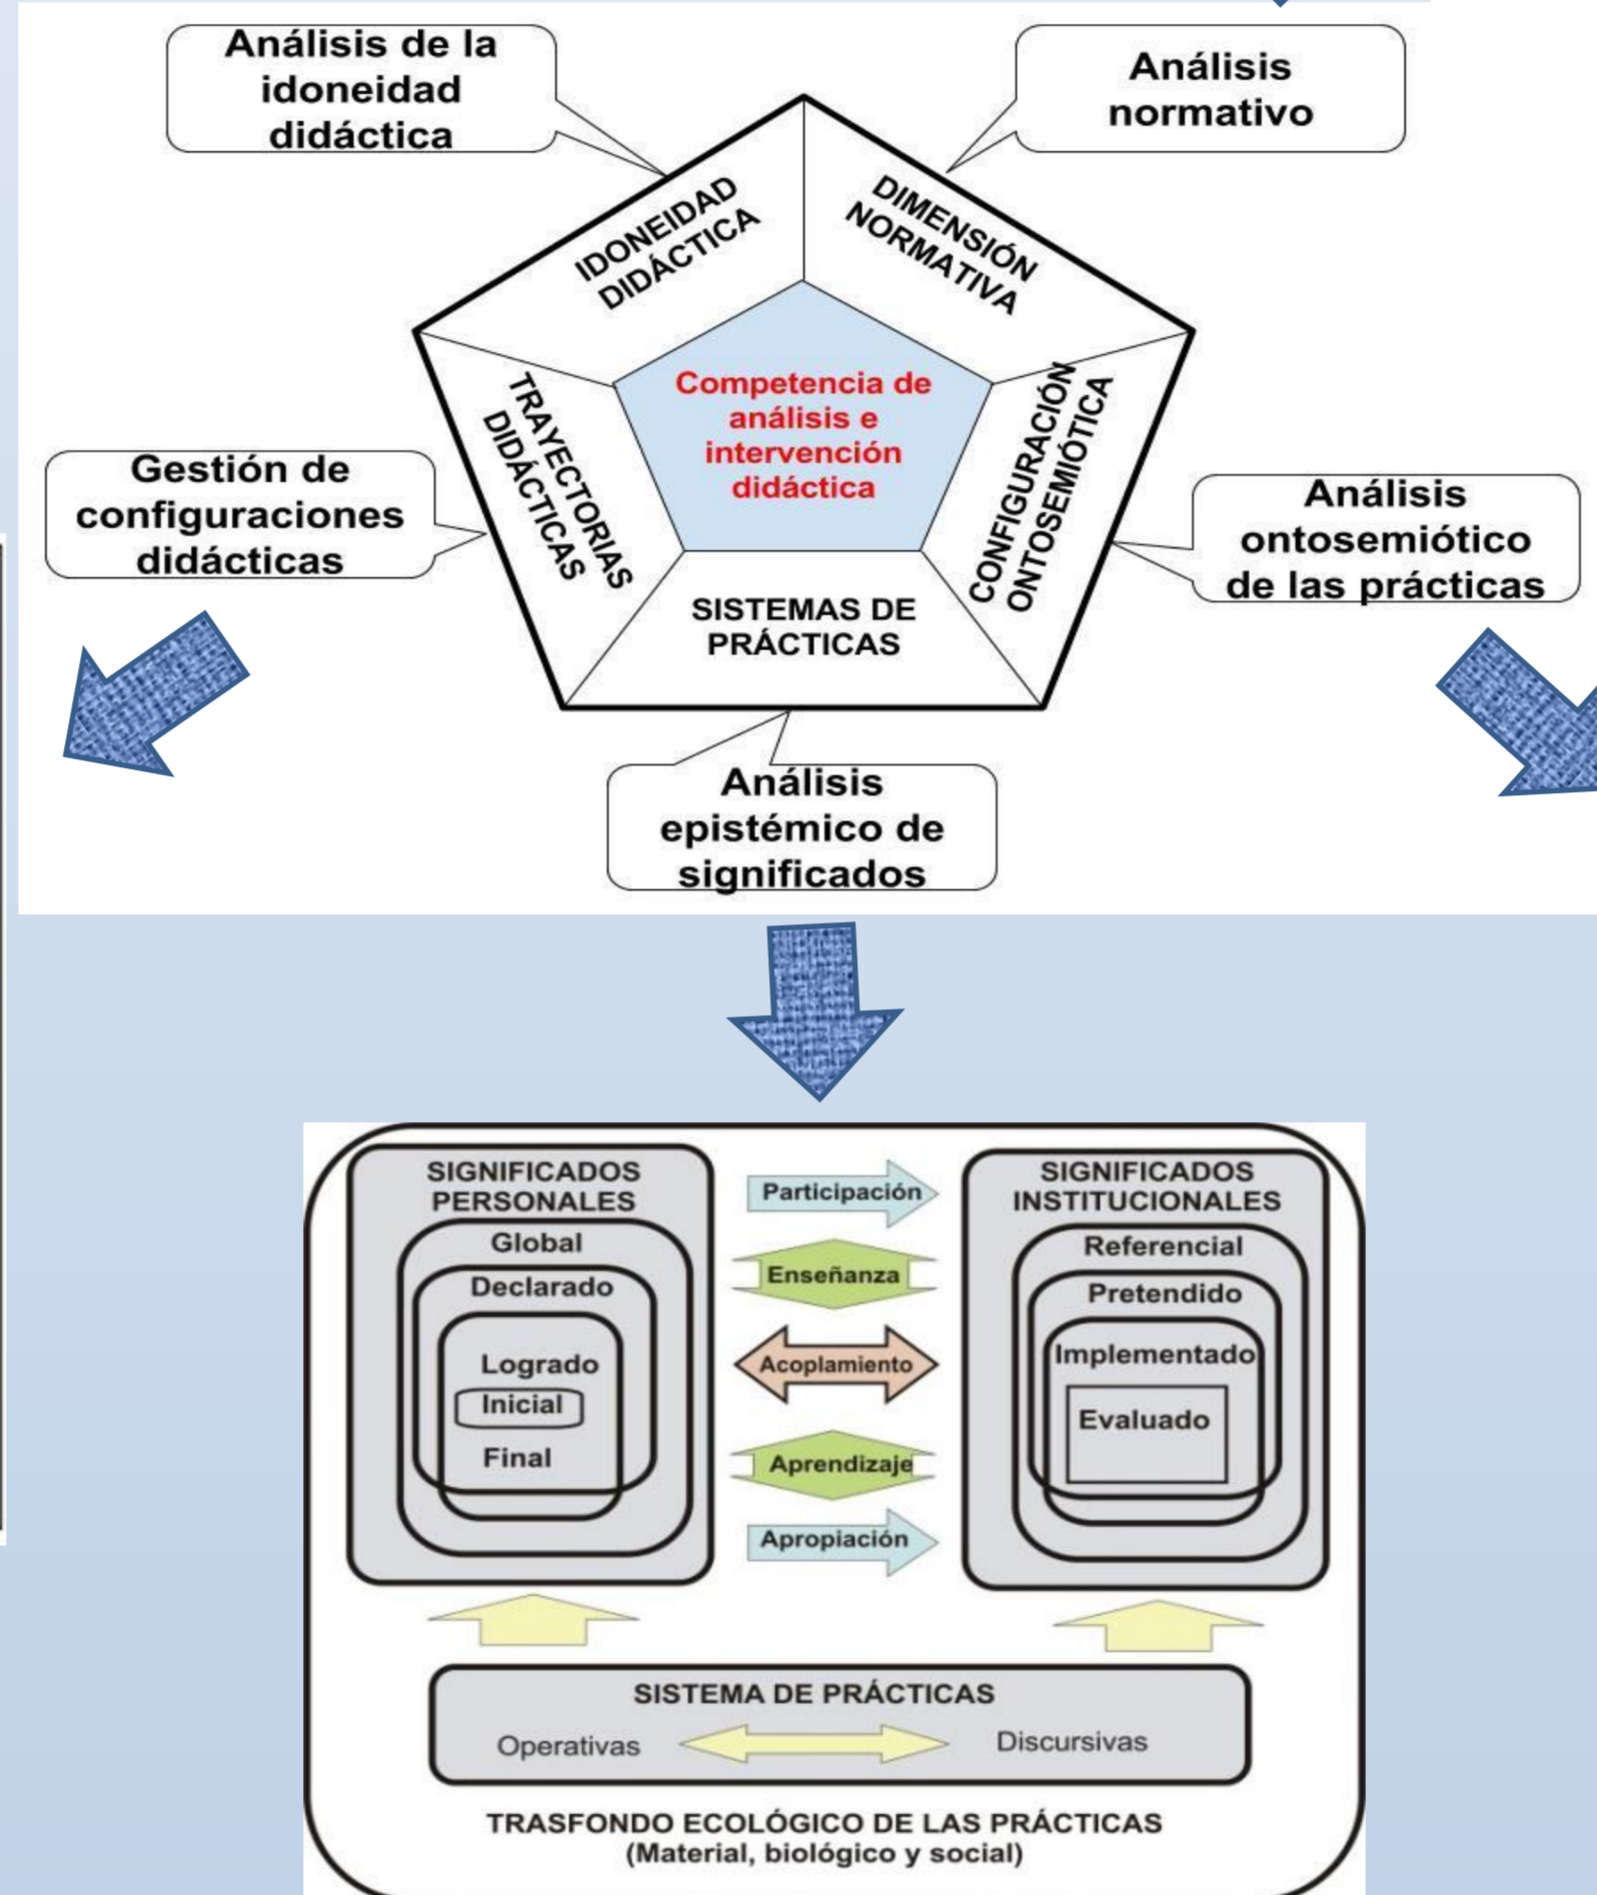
Análisis de la idoneidad didáctica

Análisis normativo

IDONEIDAD DIDÁCTICA

DIMENSIÓN NORMATIVA

Competencia de análisis e intervención didáctica

TRAYECTORIAS DIDÁCTICAS

CONFIGURACIÓN ONTOSEMIÓTICA

SISTEMAS DE PRÁCTICAS

Gestión de configuraciones didácticas

Análisis ontosemiótico de las prácticas

Análisis epistémico de significados

SIGNIFICADOS PERSONALES
Global
Declarado
Logrado
Inicial
Final

Participación
Enseñanza
Acoplamiento
Aprendizaje
Apropiación

SIGNIFICADOS INSTITUCIONALES
Referencial
Pretendido
Implementado
Evaluado

SISTEMA DE PRÁCTICAS
Operativas
Discursivas

TRASFONDO ECOLÓGICO DE LAS PRÁCTICAS
(Material, biológico y social)